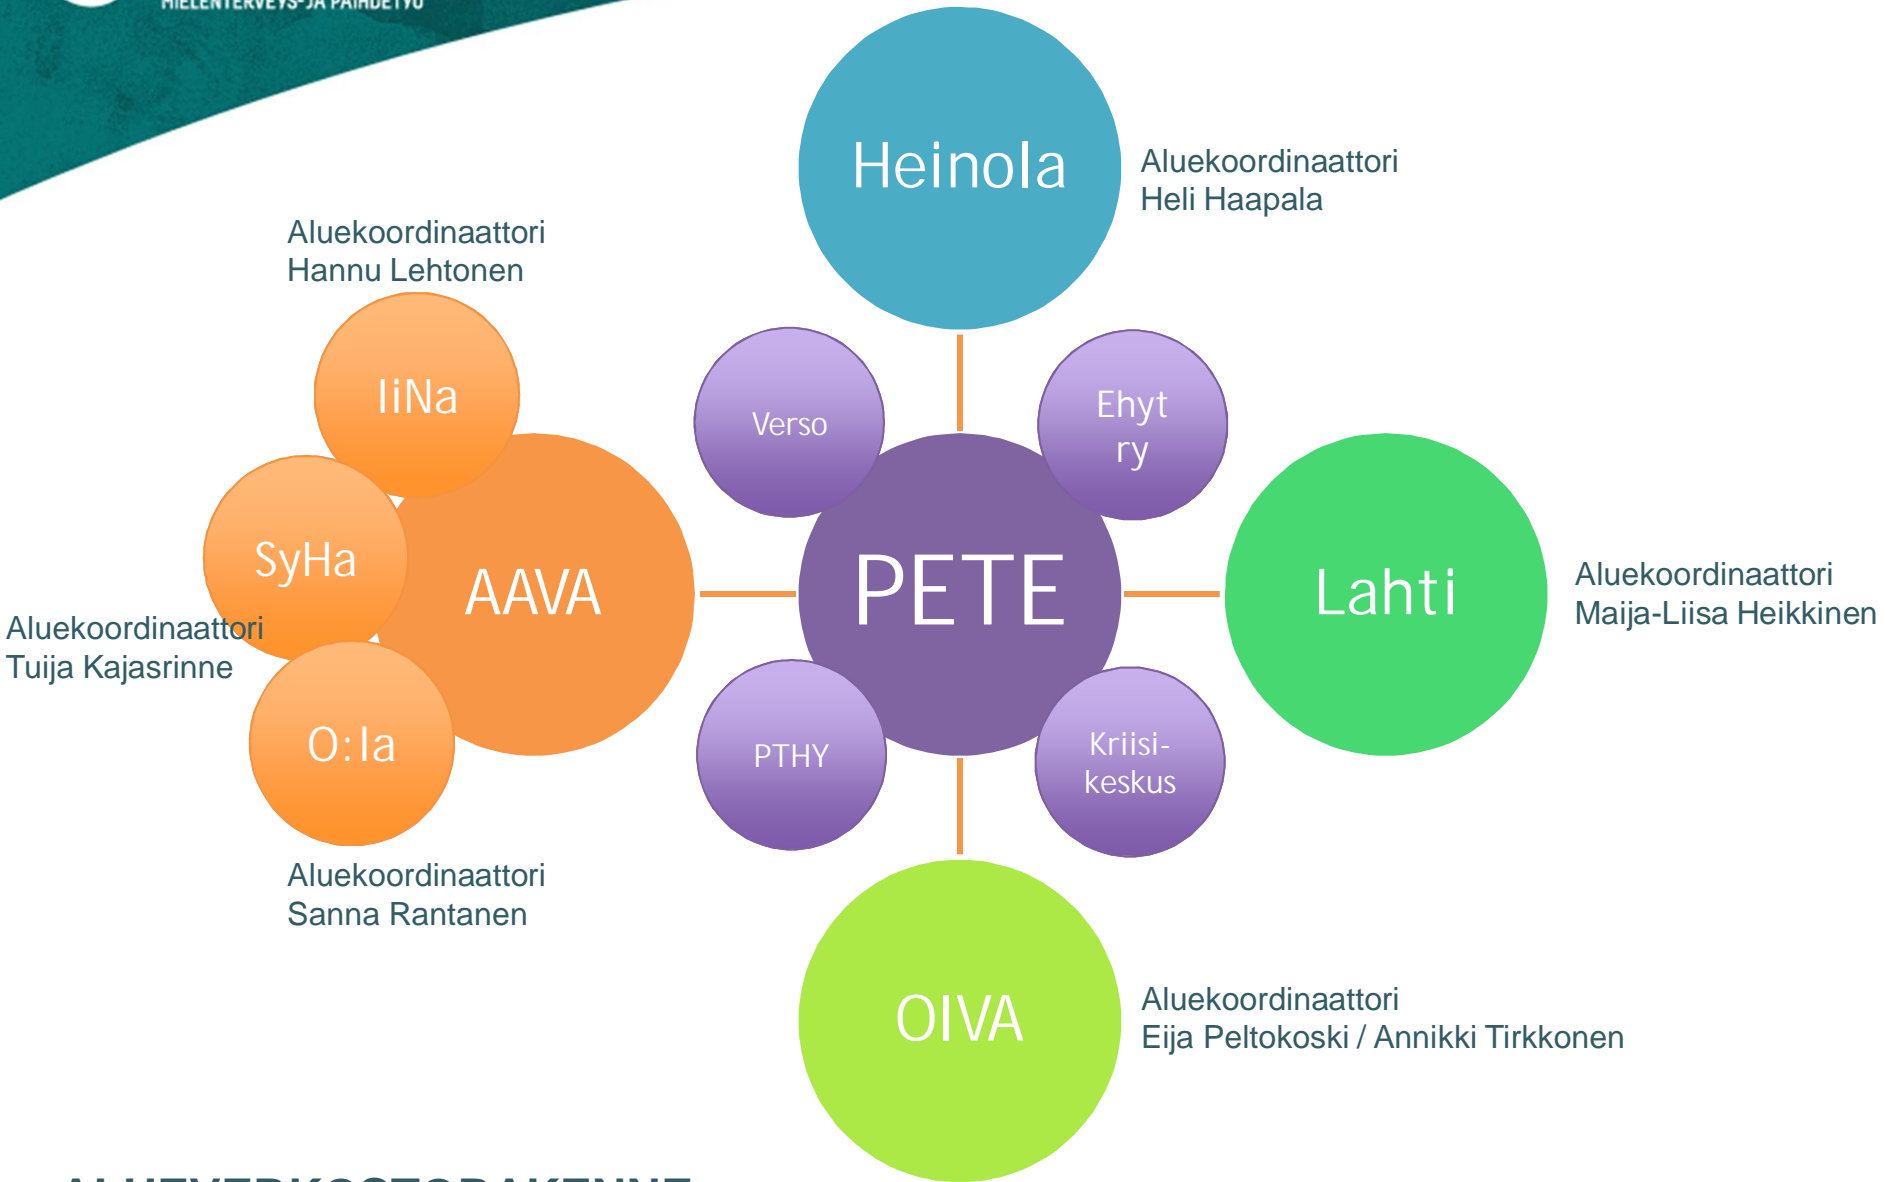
MIELENTERVEYS-JA PÄIHDETYÖ

Heinola

Aluekoordinaattori
Heli Haapala

Aluekoordinaattori
Hannu Lehtonen

IiNa

Verso

Ehyt ry

SyHa

AAVA

PETE

Lahti

Aluekoordinaattori
Maija-Liisa Heikkinen

Aluekoordinaattori
Tuija Kajasrinne

O:la

PTHY

Kriisi-keskus

Aluekoordinaattori
Sanna Rantanen

OIVA

Aluekoordinaattori
Eija Peltokoski / Annikki Tirkkonen

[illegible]